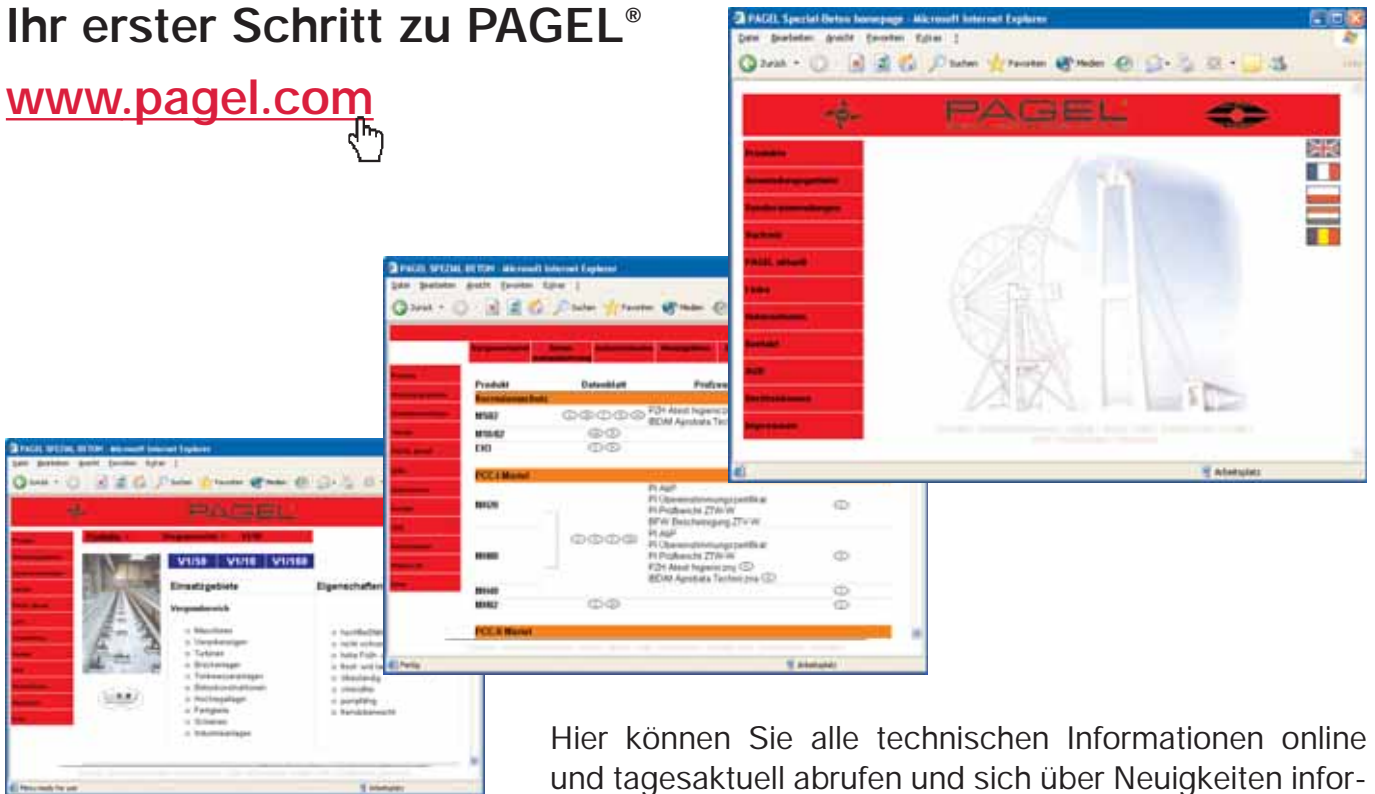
Ihr erster Schritt zu PAGEL®

www.pagel.com

PAGEL Spezial-Beton homepage - Microsoft Internet Explorer

Datei Bearbeiten Ansicht Favoriten Extras ?

Zurück Suchen Favoriten Medien

PAGEL

Produkte

Anwendungsgebiete

Sonderanwendungen

Sachwort

PAGEL aktuell

Links

Unternehmen

Kontakt

AGB

Vertriebskosten

Impressum

Arbeitsplatz

PAGEL SPEZIAL-BETON - Microsoft Internet Explorer

Datei Bearbeiten Ansicht Favoriten Extras ?

Zurück Suchen Favoriten Medien

Produkt Datenblatt Prüfzeu

Normalmörtel

M587

M10/62

EXO

PCC-I Mörtel

MR26

MR80

MR40

MR82

PCC-II Mörtel

Fertig

Arbeitsplatz

PAGEL SPEZIAL-BETON - Microsoft Internet Explorer

Datei Bearbeiten Ansicht Favoriten Extras ?

Zurück Suchen Favoriten Medien

PAGEL

V1/50 V1/10 V1/160

Einsatzgebiete

Eigenschaften

Vergussbereich

Arbeitsplatz

Hier können Sie alle technischen Informationen online und tagesaktuell abrufen und sich über Neuigkeiten infor-